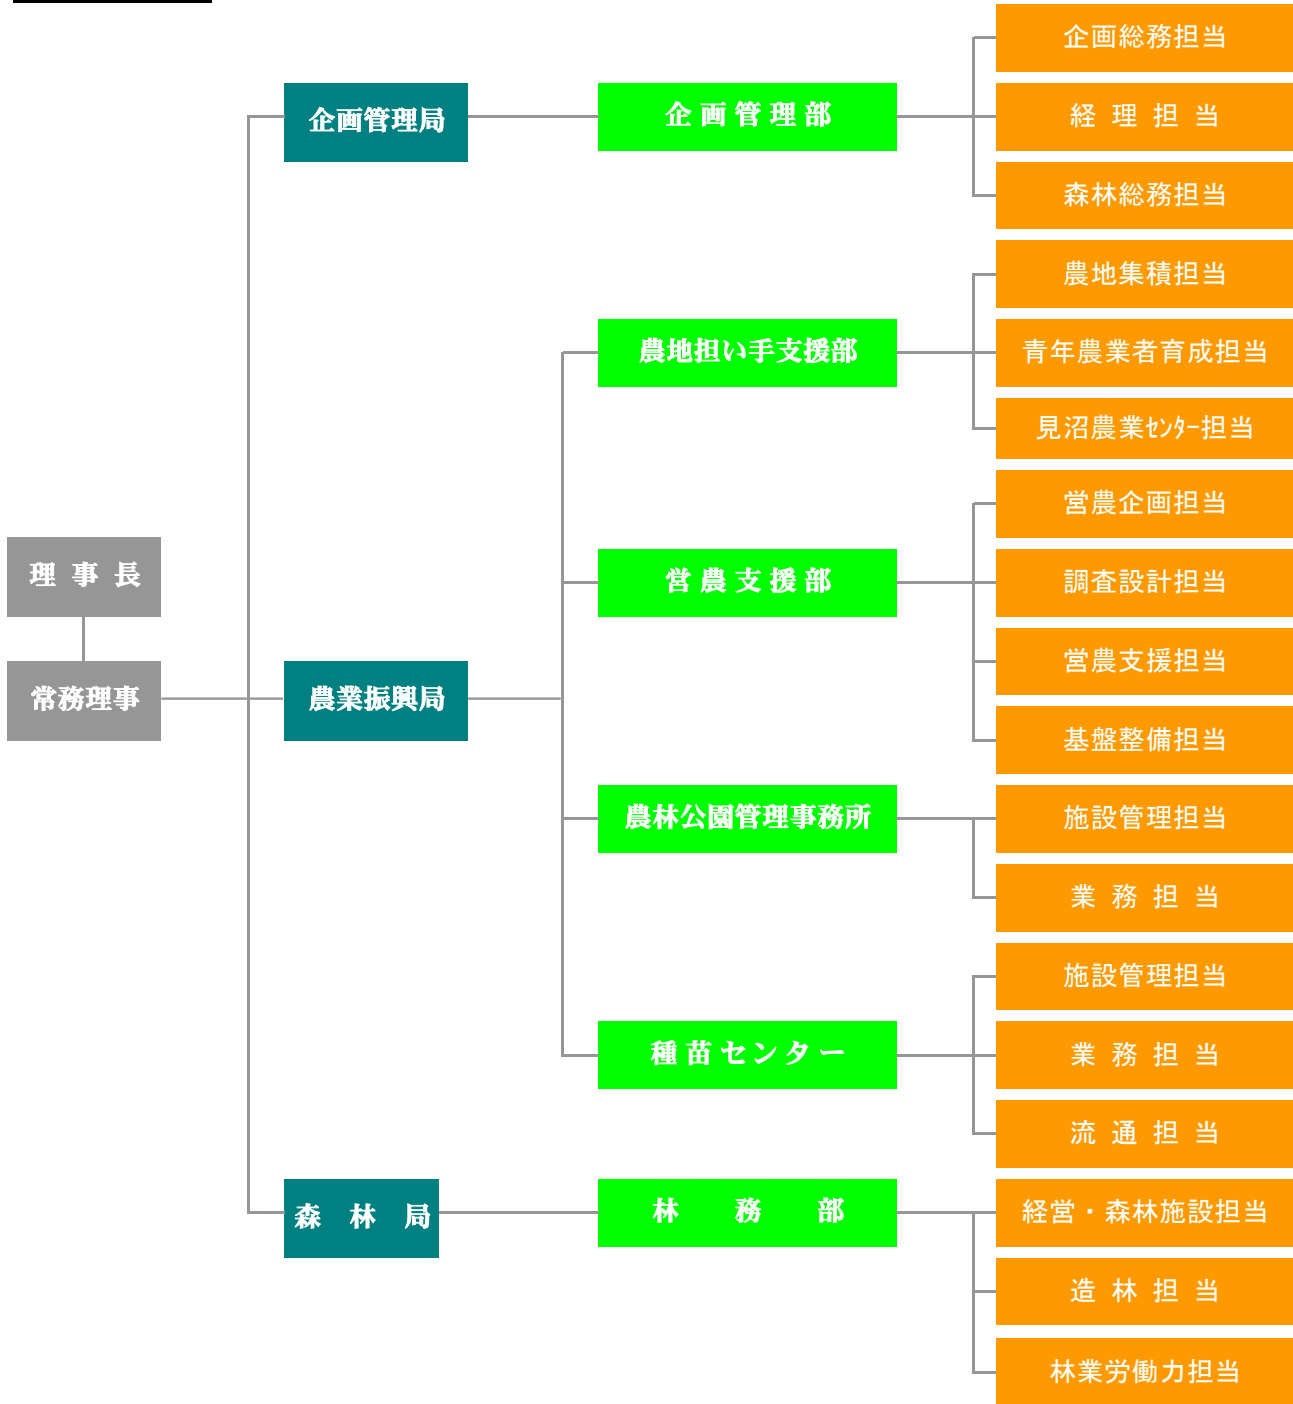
理 事 長

常務理事

企画管理局

企 画 管 理 部

企画総務担当

経 理 担 当

森林総務担当

農業振興局

農地担い手支援部

農地集積担当

青年農業者育成担当

見沼農業ｾﾝﾀｰ担当

営 農 支 援 部

営農企画担当

調査設計担当

営農支援担当

基盤整備担当

農林公園管理事務所

施設管理担当

業 務 担 当

種 苗 セ ン タ ー

施設管理担当

業 務 担 当

流 通 担 当

森 林 局

林 務 部

経営・森林施設担当

造 林 担 当

林業労働力担当